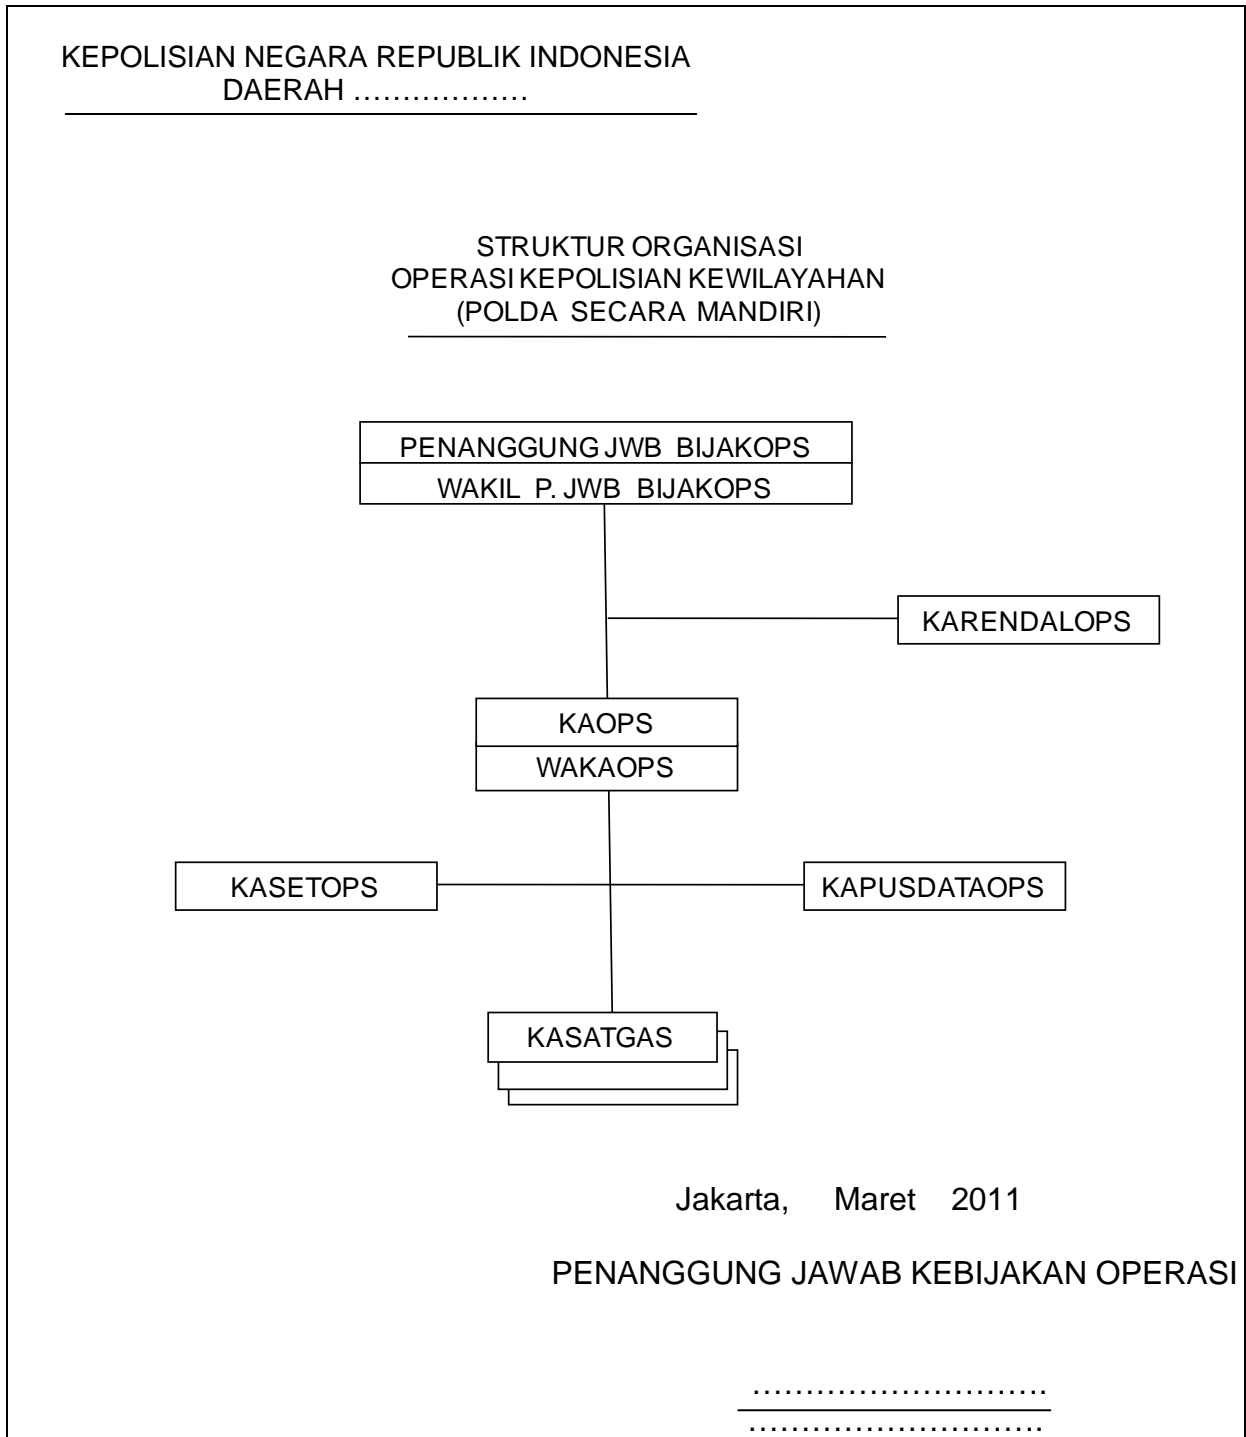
KEPOLISIAN NEGARA REPUBLIK INDONESIA
DAERAH ………………

STRUKTUR ORGANISASI
OPERASI KEPOLISIAN KEWILAYAHAN
(POLDA SECARA MANDIRI)

PENANGGUNG JWB BIJAKOPS
WAKIL P. JWB BIJAKOPS

KARENDALOPS

KAOPS
WAKAOPS

KASETOPS

KAPUSDATAOPS

KASATGAS

Jakarta, Maret 2011

PENANGGUNG JAWAB KEBIJAKAN OPERASI

…………………………
…………………………